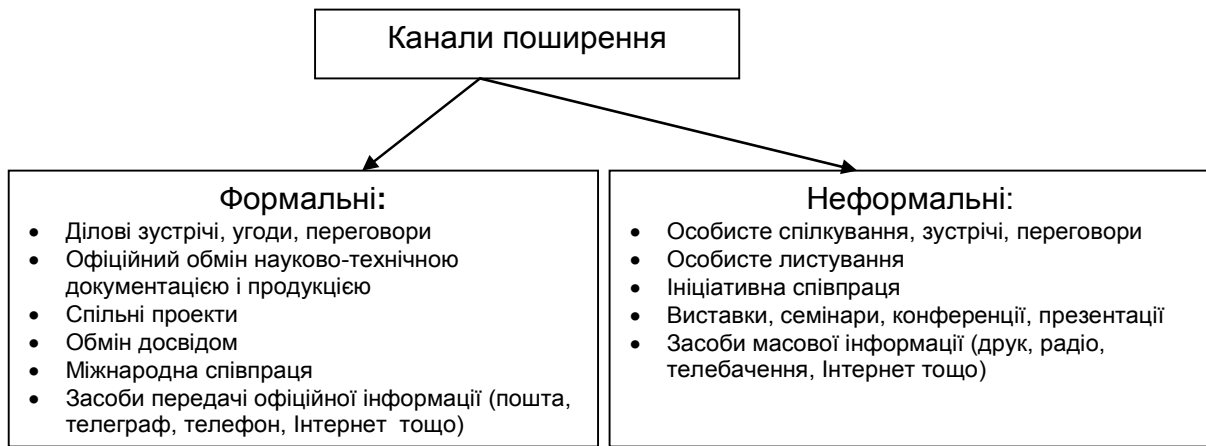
Канали поширення

Формальні:
- Ділові зустрічі, угоди, переговори
- Офіційний обмін науково-технічною документацією і продукцією
- Спільні проекти
- Обмін досвідом
- Міжнародна співпраця
- Засоби передачі офіційної інформації (пошта, телеграф, телефон, Інтернет тощо)

Неформальні:
- Особисте спілкування, зустрічі, переговори
- Особисте листування
- Ініціативна співпраця
- Виставки, семінари, конференції, презентації
- Засоби масової інформації (друк, радіо, телебачення, Інтернет тощо)